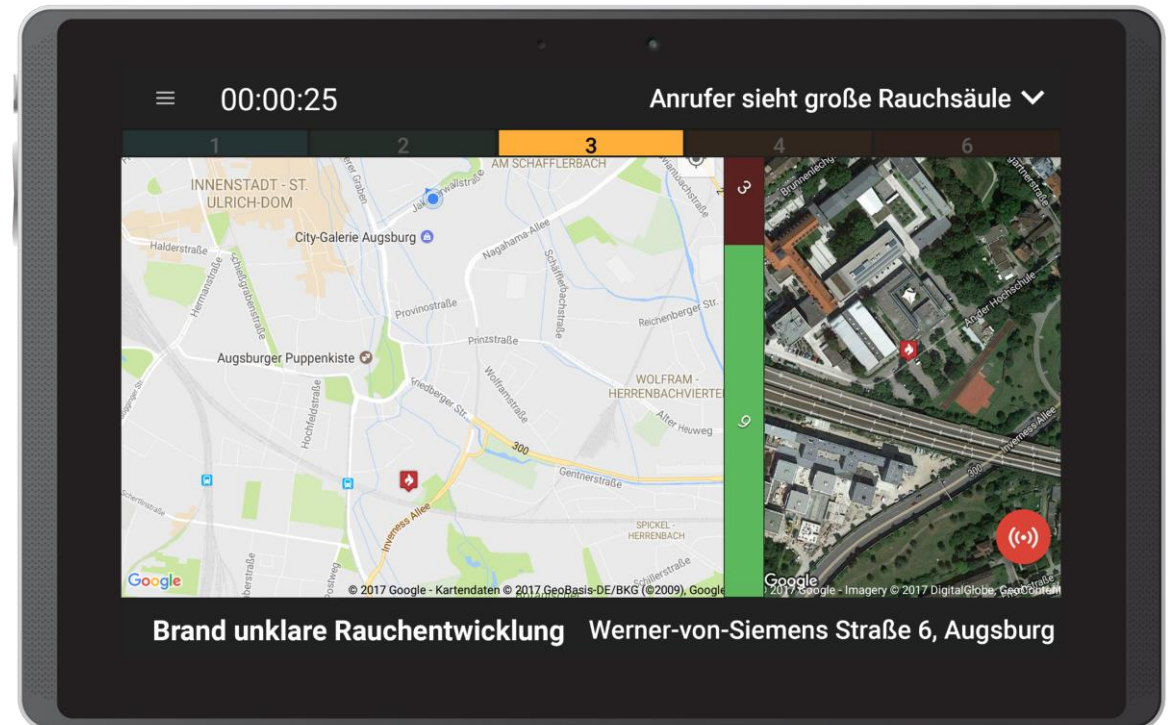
00:00:25

Anrufer sieht große Rauchsäule

1 2 3 4 6

INNENSTADT - ST. ULRICH-DOM

AM SCHÄFFLERBACH

Jakoberwallstraße

City-Galerie Augsburg

Halderstraße

Hermanstraße

Schießgrabenstraße

Nagahama-Allee

Schäfflerbachstraße

Provinostraße

Prinzstraße

Reichenberger Str.

Augsburger Puppenkiste

Hochfeldstraße

Friedberger Str.

Wolfram-straße

WOLFRAM - HERRENBACHVIERTEL

Alter Heuweg

300

Gentnerstraße

Inverness Allee

SPICKEL - HERRENBACH

Schillerstraße

Postweg

Google

© 2017 Google - Kartendaten © 2017 GeoBasis-DE/BKG (©2009), Google

3

9

An der Hochschule

Inverness Allee

300

Google

© 2017 Google - Imagery © 2017 DigitalGlobe, GeoContent

Brand unklare Rauchentwicklung

Werner-von-Siemens Straße 6, Augsburg